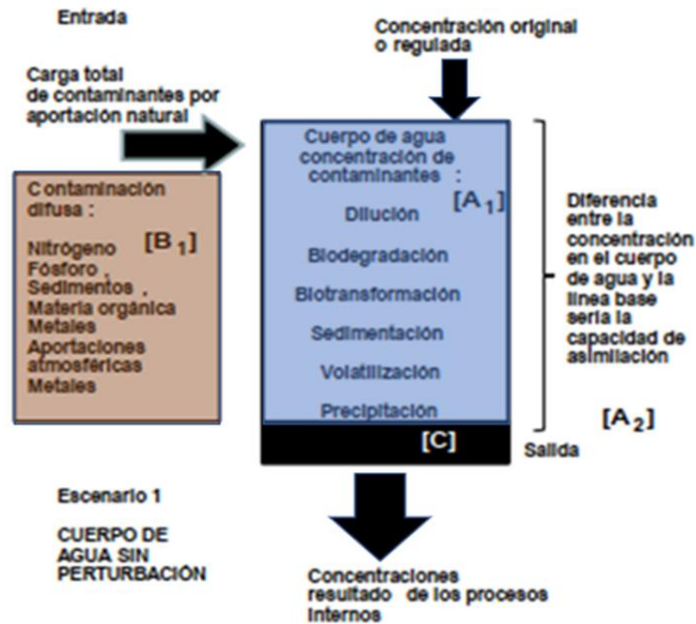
Entrada

Concentración original o regulada

Carga total de contaminantes por aportación natural

Cuerpo de agua concentración de contaminantes :

[A $_1$]

Dilución

Biodegradación

Biotransformación

Sedimentación

Volatilización

Precipitación

Contaminación difusa :

[B $_1$]

Nitrógeno
Fósforo
Sedimentos
Materia orgánica
Metales
Aportaciones atmosféricas
Metales

Diferencia entre la concentración en el cuerpo de agua y la línea base sería la capacidad de asimilación

[A $_2$]

[C]

Salida

Escenario 1

CUERPO DE AGUA SIN PERTURBACIÓN

Concentraciones resultado de los procesos internos